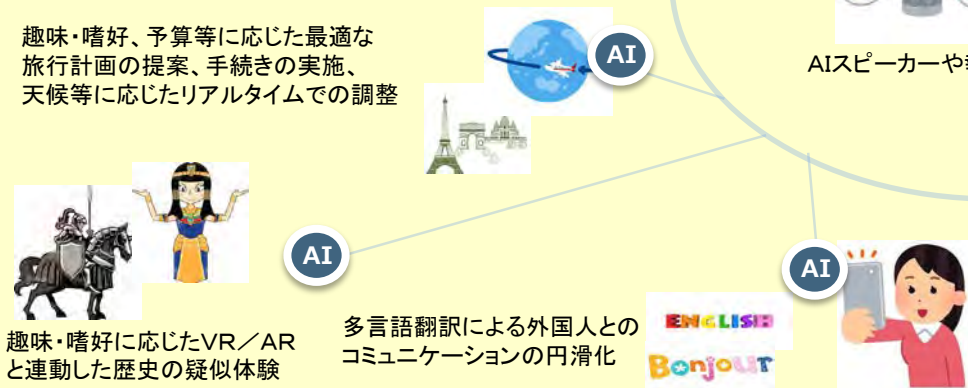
趣味・嗜好、予算等に応じた最適な旅行計画の提案、手続きの実施、天候等に応じたリアルタイムでの調整

AI

AIスピーカーや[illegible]

AI

AI

趣味・嗜好に応じたVR／ARと連動した歴史の疑似体験

多言語翻訳による外国人とのコミュニケーションの円滑化

ENGLISH

Bonjour